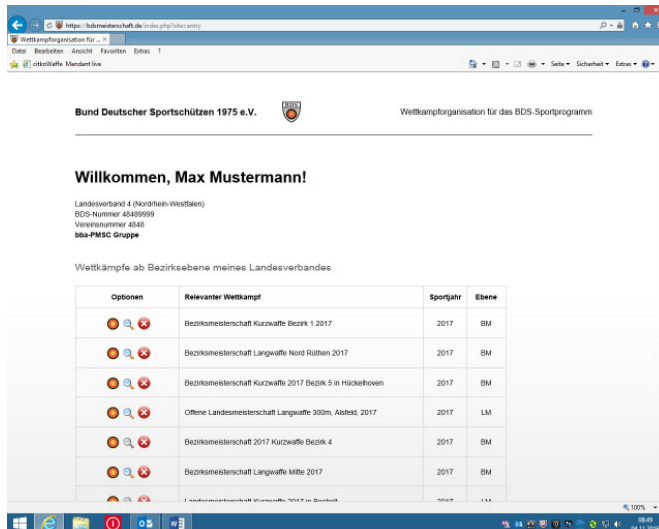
https://bdsmeisterschaft.de/index.php?site=entry

Wettkampforganisation für ... ×

Datei Bearbeiten Ansicht Favoriten Extras ?

citkoWaffe Mandant live

Seite ▾ Sicherheit ▾ Extras ▾

Bund Deutscher Sportschützen 1975 e.V.

BDS

Wettkampforganisation für das BDS-Sportprogramm

Willkommen, Max Mustermann!

Landesverband 4 (Nordrhein-Westfalen)
BDS-Nummer 48489999
Vereinsnummer 4848
**bba-PMSC Gruppe**

Wettkämpfe ab Bezirksebene meines Landesverbandes

| Optionen | Relevanter Wettkampf | Sportjahr | Ebene |
|---|---|---|---|
| | Bezirksmeisterschaft Kurzwaffe Bezirk 1 2017 | 2017 | BM |
| | Bezirksmeisterschaft Langwaffe Nord Rüthen 2017 | 2017 | BM |
| | Bezirksmeisterschaft Kurzwaffe 2017 Bezirk 5 in Hückelhoven | 2017 | BM |
| | Offene Landesmeisterschaft Langwaffe 300m, Alsfeld, 2017 | 2017 | LM |
| | Bezirksmeisterschaft 2017 Kurzwaffe Bezirk 4 | 2017 | BM |
| | Bezirksmeisterschaft Langwaffe Mitte 2017 | 2017 | BM |
| | Landesmeisterschaft Kurzwaffe 2017 in Bocholt | 2017 | LM |

100%

08:49
04.11.2016